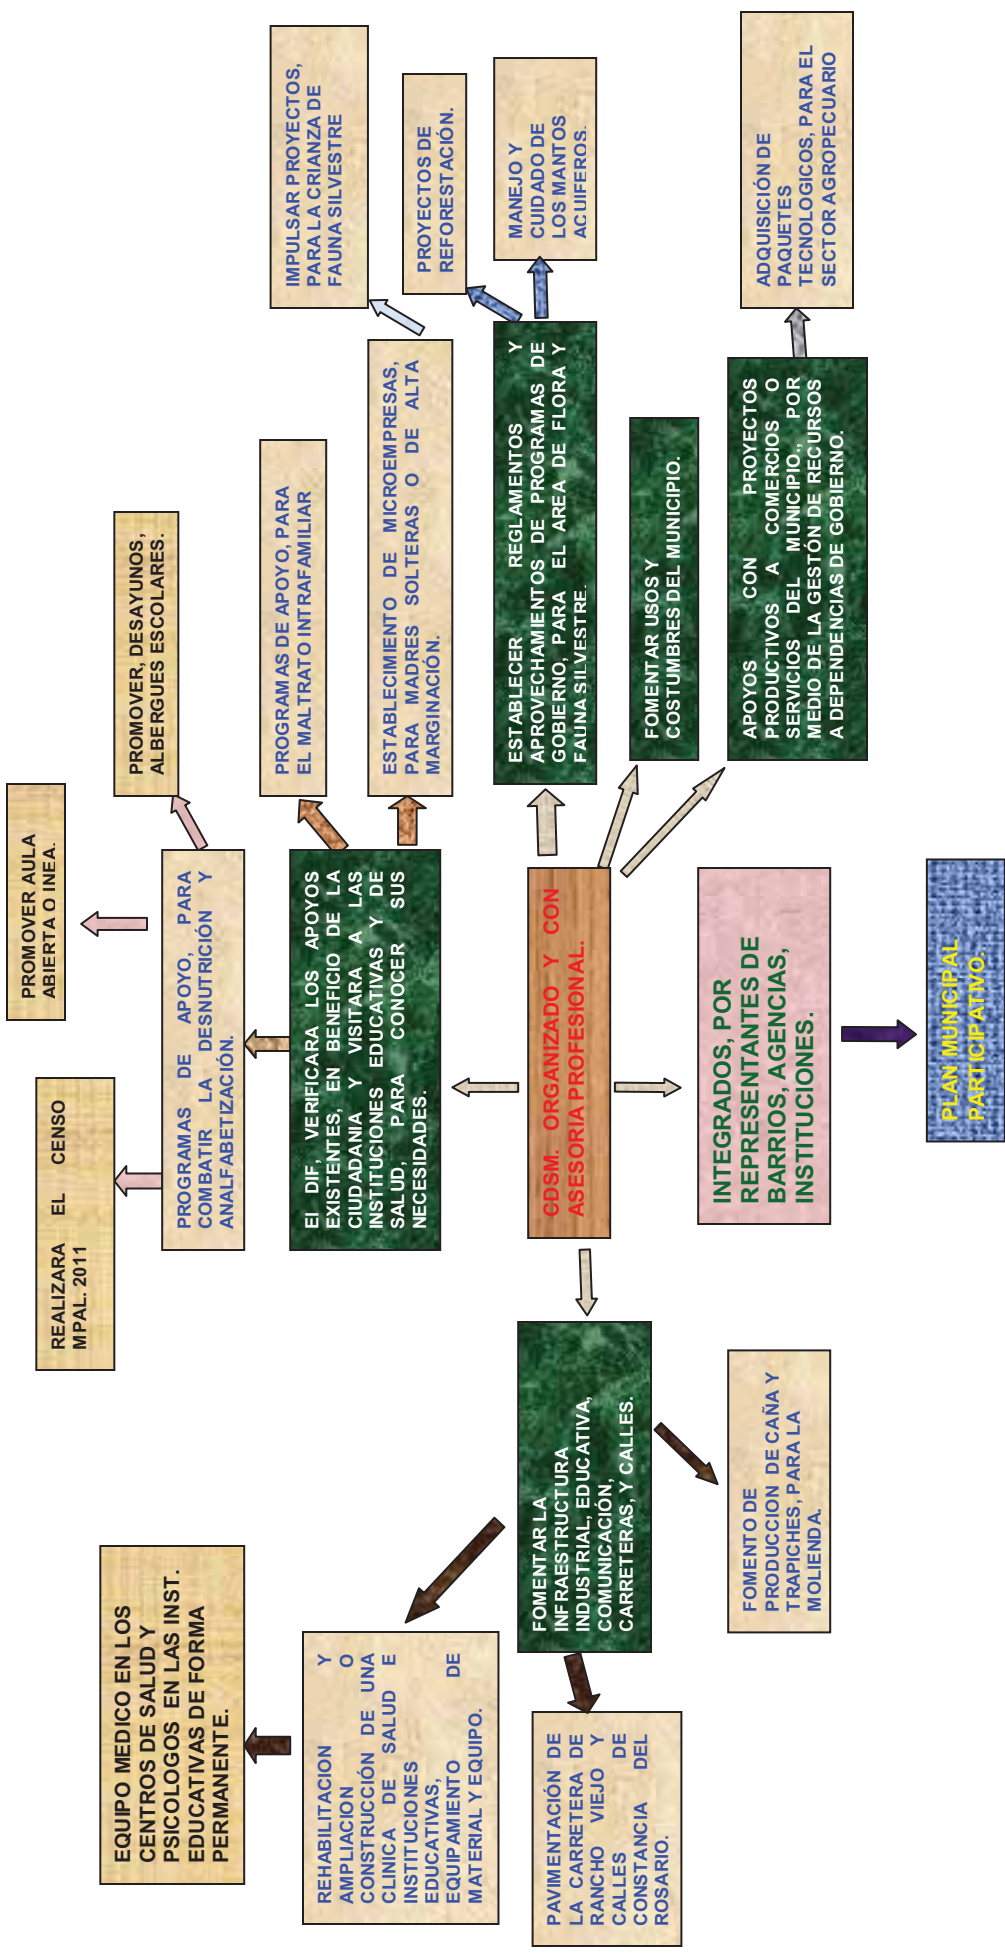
CDSM. ORGANIZADO Y CON ASESORIA PROFESIONAL.

INTEGRADOS, POR REPRESENTANTES DE BARRIOS, AGENCIAS, INSTITUCIONES.

PLAN MUNICIPAL PARTICIPATIVO.

El DIF, VERIFICARA LOS APOYOS EXISTENTES, EN BENEFICIO DE LA CIUDADANIA Y VISITARA A LAS INSTITUCIONES EDUCATIVAS Y DE SALUD, PARA CONOCER SUS NECESIDADES.

PROGRAMAS DE APOYO, PARA COMBATIR LA DESNUTRICIÓN Y ANALFABETIZACIÓN.

REALIZARA EL CENSO MPAL. 2011

PROMOVER AULA ABIERTA O INEA.

PROMOVER, DESAYUNOS, ALBERGUES ESCOLARES.

PROGRAMAS DE APOYO, PARA EL MALTRATO INTRAFAMILIAR

ESTABLECIMIENTO DE MICROEMPRESAS, PARA MADRES SOLTERAS O DE ALTA MARGINACIÓN.

IMPULSAR PROYECTOS, PARA LA CRIANZA DE FAUNA SILVESTRE

ESTABLECER REGLAMENTOS Y APROVECHAMIENTOS DE PROGRAMAS DE GOBIERNO, PARA EL AREA DE FLORA Y FAUNA SILVESTRE.

PROYECTOS DE REFORESTACIÓN.

MANEJO Y CUIDADO DE LOS MANTOS ACUIFEROS.

FOMENTAR USOS Y COSTUMBRES DEL MUNICIPIO.

APOYOS CON PROYECTOS PRODUCTIVOS A COMERCIOS O SERVICIOS DEL MUNICIPIO, POR MEDIO DE LA GESTÓN DE RECURSOS A DEPENDENCIAS DE GOBIERNO.

ADQUISICIÓN DE PAQUETES TECNOLOGICOS, PARA EL SECTOR AGROPECUARIO

FOMENTAR LA INFRAESTRUCTURA INDUSTRIAL, EDUCATIVA, COMUNICACIÓN, CARRETERAS, Y CALLES.

FOMENTO DE PRODUCCION DE CAÑA Y TRAPICHES, PARA LA MOLIENDA.

REHABILITACION Y AMPLIACION O CONSTRUCCIÓN DE UNA CLINICA DE SALUD E INSTITUCIONES EDUCATIVAS, EQUIPAMIENTO DE MATERIAL Y EQUIPO.

EQUIPO MEDICO EN LOS CENTROS DE SALUD Y PSICOLOGOS EN LAS INST. EDUCATIVAS DE FORMA PERMANENTE.

PAVIMENTACIÓN DE LA CARRETERA DE RANCHO VIEJO Y CALLES DE CONSTANCIA DEL ROSARIO.